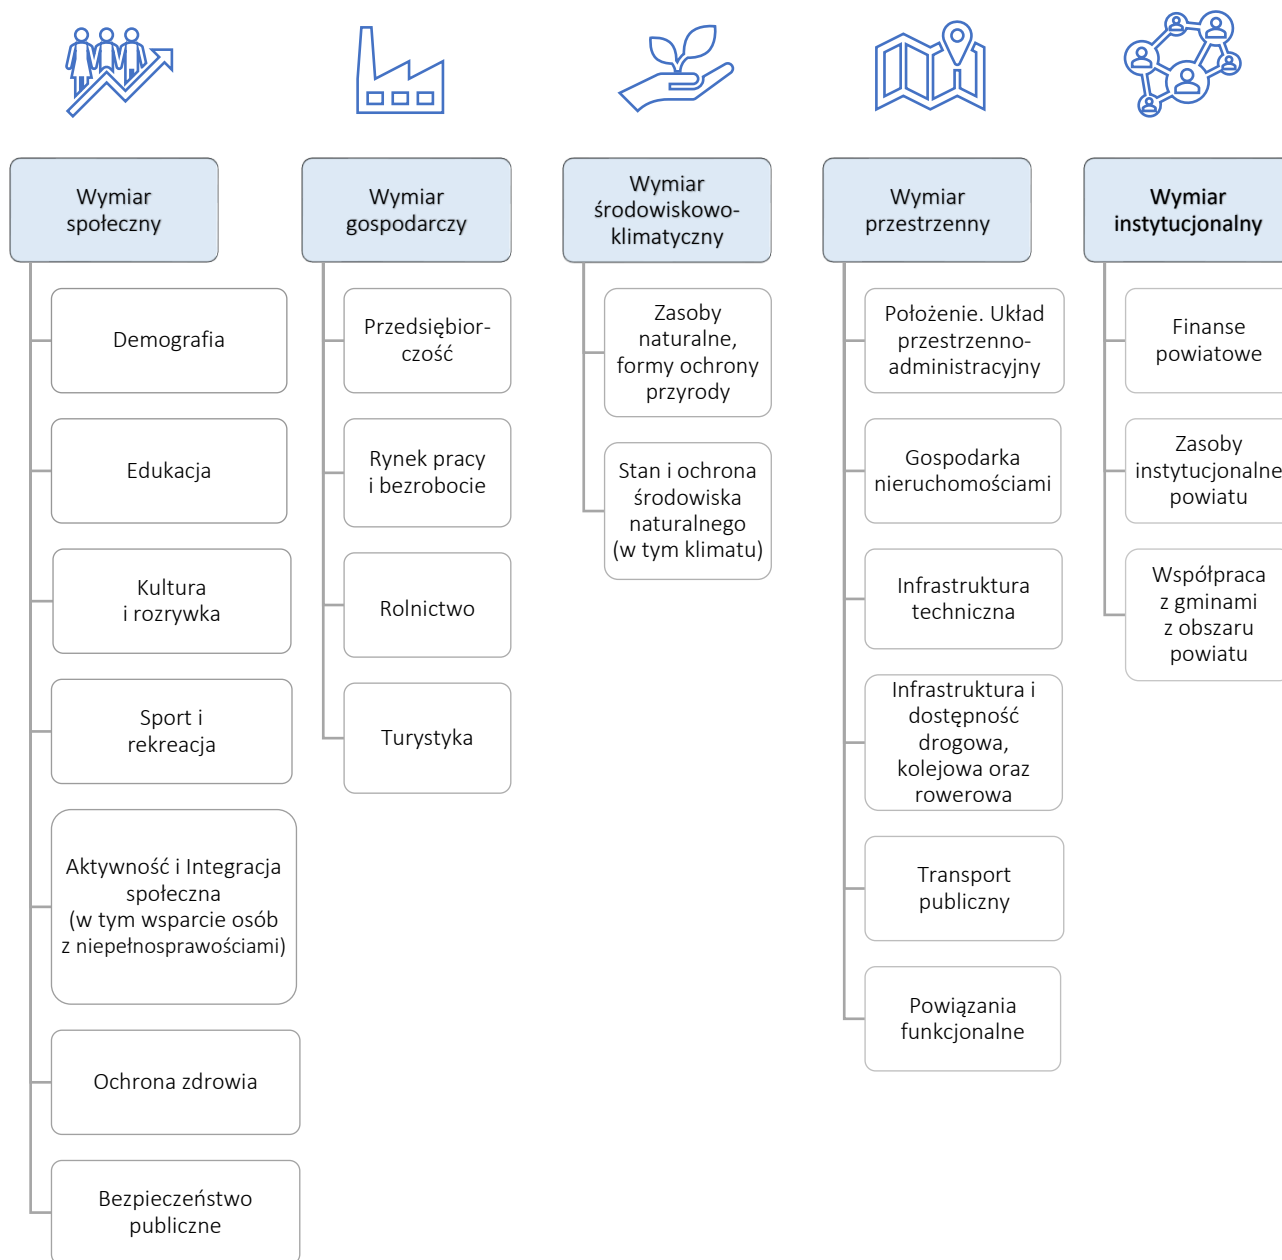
Wymiar społeczny

Demografia

Edukacja

Kultura i rozrywka

Sport i rekreacja

Aktywność i Integracja społeczna (w tym wsparcie osób z niepełnosprawnościami)

Ochrona zdrowia

Bezpieczeństwo publiczne

Wymiar gospodarczy

Przedsiębiorczość

Rynek pracy i bezrobocie

Rolnictwo

Turystyka

Wymiar środowiskowo-klimatyczny

Zasoby naturalne, formy ochrony przyrody

Stan i ochrona środowiska naturalnego (w tym klimatu)

Wymiar przestrzenny

Położenie. Układ przestrzenno-administracyjny

Gospodarka nieruchomościami

Infrastruktura techniczna

Infrastruktura i dostępność drogowa, kolejowa oraz rowerowa

Transport publiczny

Powiązania funkcjonalne

Wymiar instytucjonalny

Finanse powiatowe

Zasoby instytucjonalne powiatu

Współpraca z gminami z obszaru powiatu